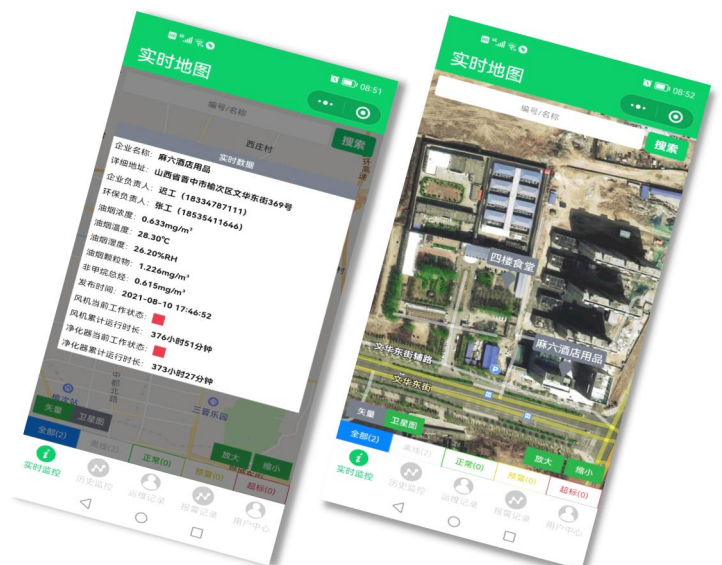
实时地图

08:51

编号/名称

西庄村

搜索

实时数据

企业名称: 麻六酒店用品
详细地址: 山西省晋中市榆次区文华东街369号
企业负责人: 迟工 (18334787111)
环保负责人: 张工 (18535411646)
油烟浓度: 0.633mg/m³
油烟温度: 28.30℃
油烟湿度: 26.20%RH
油烟颗粒物: 1.226mg/m³
非甲烷总烃: 0.615mg/m³
发布时间: 2021-08-10 17:46:52
风机当前工作状态:
风机累计运行时长: 376小时51分钟
净化器当前工作状态:
净化器累计运行时长: 373小时27分钟

中都北路

三晋乐园

矢量

卫星图

全部(2)

离线(0)

正常(0)

放大

缩小

预警(0)

超标(0)

实时监控

历史记录

运维记录

报警记录

用户中心

实时地图

08:52

编号/名称

搜索

四楼食堂

文华东街辅路

麻六酒店用品

文华东街

矢量

卫星图

全部(2)

离线(0)

正常(0)

放大

缩小

预警(0)

超标(0)

实时监控

历史记录

运维记录

报警记录

用户中心